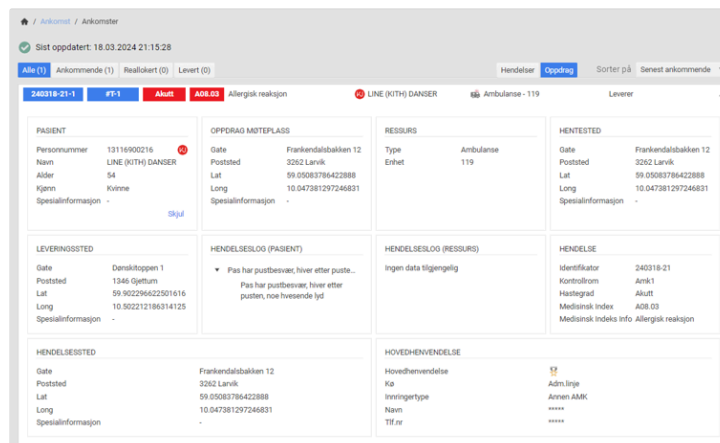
/ Ankomst / Ankomster

Sist oppdatert: 18.03.2024 21:15:28

Alle (1) Ankommende (1) Reallokert (0) Levert (0)

Hendelser Oppdrag Sorter på Senest ankommende

240318-21-1 #T-1 Akutt A08.03 Allergisk reaksjon LINE (KITH) DANSER Ambulanse - 119 Leverer

PASIENT
Personnummer 13116900216
Navn LINE (KITH) DANSER
Alder 54
Kjønn Kvinne
Spesialinformasjon -
Skjul

OPPDRAG MØTEPLASS
Gate Frankendalsbakken 12
Poststed 3262 Larvik
Lat 59.05083786422888
Long 10.047381297246831
Spesialinformasjon -

RESSURS
Type Ambulanse
Enhet 119

HENTESTED
Gate Frankendalsbakken 12
Poststed 3262 Larvik
Lat 59.05083786422888
Long 10.047381297246831
Spesialinformasjon -

LEVERINGSSTED
Gate Dønskitoppen 1
Poststed 1346 Gjettum
Lat 59.902296622501616
Long 10.502221286314125
Spesialinformasjon -

HENDELSESLOG (PASIENT)
Pas har pustbesvær, hiver etter puste...
Pas har pustbesvær, hiver etter pusten, noe hvesende lyd

HENDELSESLOG (RESSURS)
Ingen data tilgjengelig

HENDELSE
Identifikator 240318-21
Kontrollrom Amk1
Hastegrad Akutt
Medisinsk Index A08.03
Medisinsk Indeks Info Allergisk reaksjon

HENDELSESSTED
Gate Frankendalsbakken 12
Poststed 3262 Larvik
Lat 59.05083786422888
Long 10.047381297246831
Spesialinformasjon -

HOVEDHENVENDELSE
Hovedhenvendelse
Kø Adm.linje
Innringertype Annen AMK
Navn *****
Tlf.nr *****